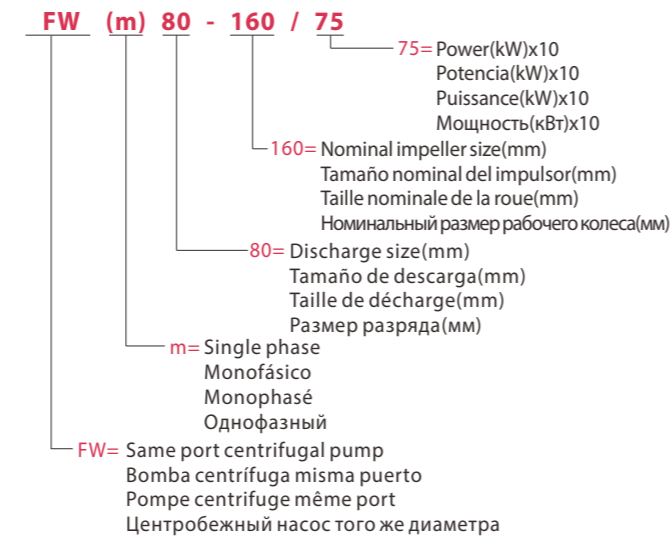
FW (m) 80 - 160 / 75

75= Power(kW)x10
Potencia(kW)x10
Puissance(kW)x10
Мощность(кВт)x10

160= Nominal impeller size(mm)
Tamaño nominal del impulsor(mm)
Taille nominale de la roue(mm)
Номинальный размер рабочего колеса(мм)

80= Discharge size(mm)
Tamaño de descarga(mm)
Taille de décharge(mm)
Размер разряда(мм)

m= Single phase
Monofásico
Monophasé
Однофазный

FW= Same port centrifugal pump
Bomba centrífuga misma puerto
Pompe centrifuge même port
Центробежный насос того же диаметра